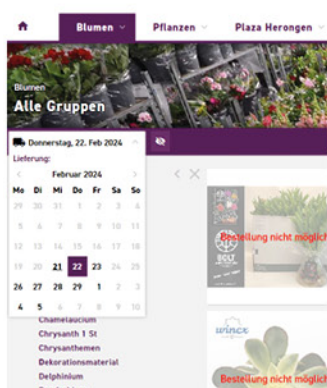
Blumen Pflanzen Plaza Herongen

Blumen
Alle Gruppen

Donnerstag, 22. Feb 2024
Lieferung:

Februar 2024

| Mo | Di | Mi | Do | Fr | Sa | So |
|---|---|---|---|---|---|---|
| 29 | 30 | 31 | 1 | 2 | 3 | 4 |
| 5 | 6 | 7 | 8 | 9 | 10 | 11 |
| 12 | 13 | 14 | 15 | 16 | 17 | 18 |
| 19 | 20 | 21 | 22 | 23 | 24 | 25 |
| 26 | 27 | 28 | 29 | 1 | 2 | 3 |
| 4 | 5 | 6 | 7 | 8 | 9 | 10 |

Chamelaucium
Chrysanth 1 St
Chrysanthemen
Dekorationsmaterial
Delphinium

BOLT

Bestellung nicht möglich

wince

Bestellung nicht möglich